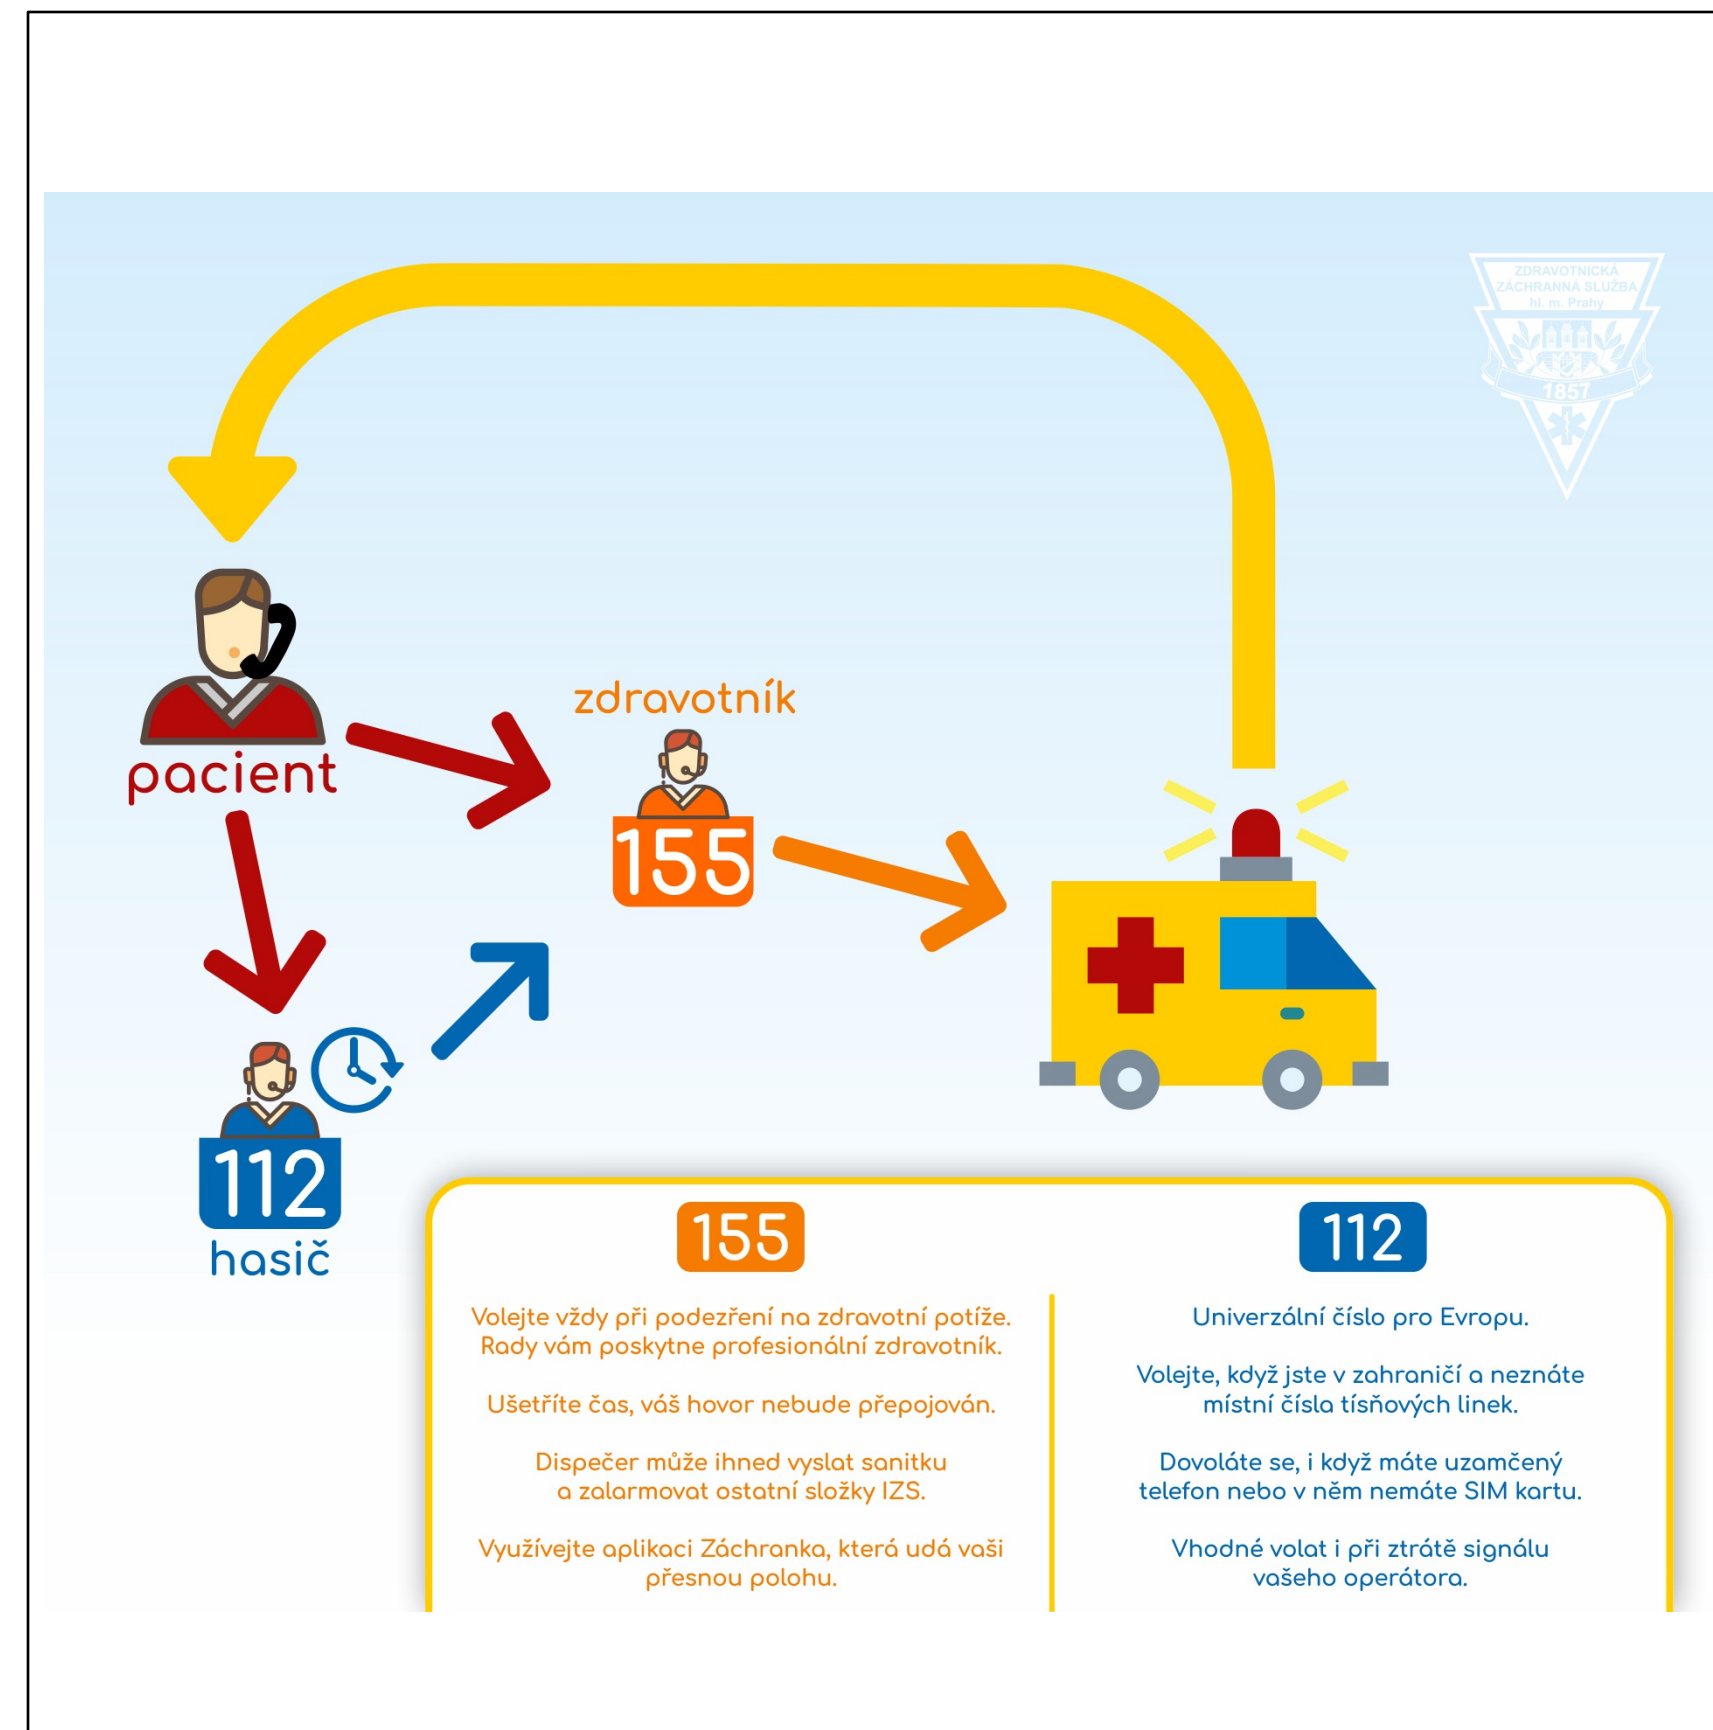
ZDRAVOTNICKÁ ZÁCHRANNÁ SLUŽBA hl. m. Prahy
1857

pacient

zdravotník

155

112

hasič

155

Volejte vždy při podezření na zdravotní potíže. Rady vám poskytne profesionální zdravotník.

Ušetříte čas, váš hovor nebude přepojován.

Dispečer může ihned vyslat sanitku a zalarmovat ostatní složky IZS.

Využívejte aplikaci Záchranka, která udá vaši přesnou polohu.

112

Univerzální číslo pro Evropu.

Volejte, když jste v zahraničí a neznáte místní čísla tísňových linek.

Dovoláte se, i když máte uzamčený telefon nebo v něm nemáte SIM kartu.

Vhodné volat i při ztrátě signálu vašeho operátora.